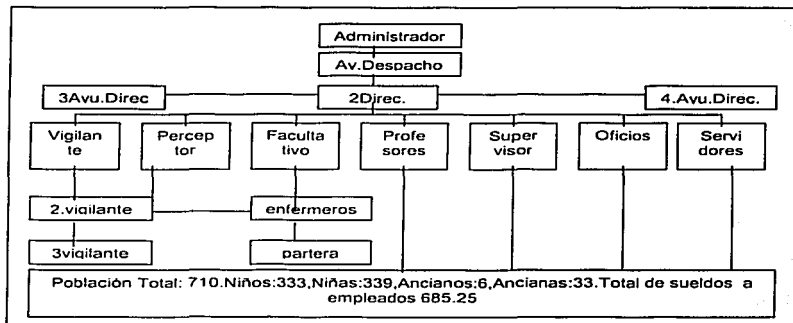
Administrador

Av.Despacho

3Avu.Direc

2Direc.

4.Avu.Direc.

Vigilan te

Percep tor

Faculta tivo

Profe sores

Super visor

Oficios

Servi dores

2.vigilante

enfermeros

3vigilante

partera

Población Total: 710.Niños:333,Niñas:339,Ancianos:6,Ancianas:33.Total de sueldos a empleados 685.25